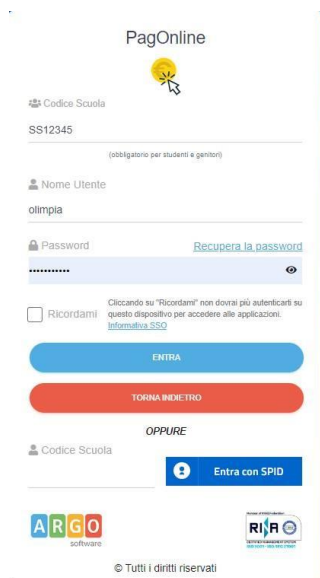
PagOnline

Codice Scuola

SS12345

(obbligatorio per studenti e genitori)

Nome Utente

olimpia

Password

Recupera la password

••••••••••••

Ricordami

Cliccando su "Ricordami" non dovrai più autenticarti su questo dispositivo per accedere alle applicazioni. Informativa SSO

ENTRA

TORNA INDIETRO

OPPURE

Codice Scuola

Entra con SPID

ARGO software

RINA

© Tutti i diritti riservati